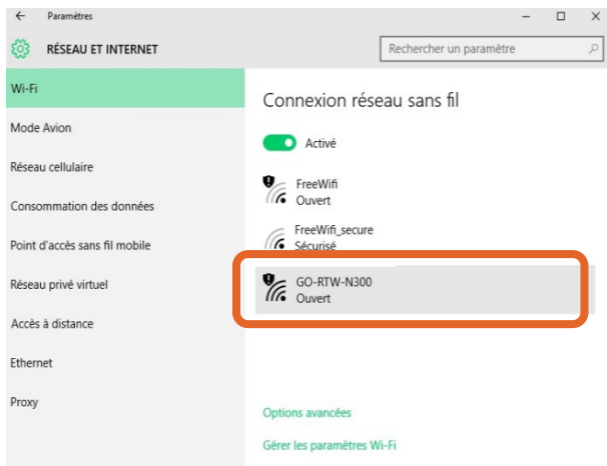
← Paramètres

– □ ×

RÉSEAU ET INTERNET

Rechercher un paramètre

Wi-Fi

Mode Avion

Réseau cellulaire

Consommation des données

Point d'accès sans fil mobile

Réseau privé virtuel

Accès à distance

Ethernet

Proxy

Connexion réseau sans fil

Activé

FreeWifi
Ouvert

FreeWifi_secure
Sécurisé

GO-RTW-N300
Ouvert

Options avancées

Gérer les paramètres Wi-Fi